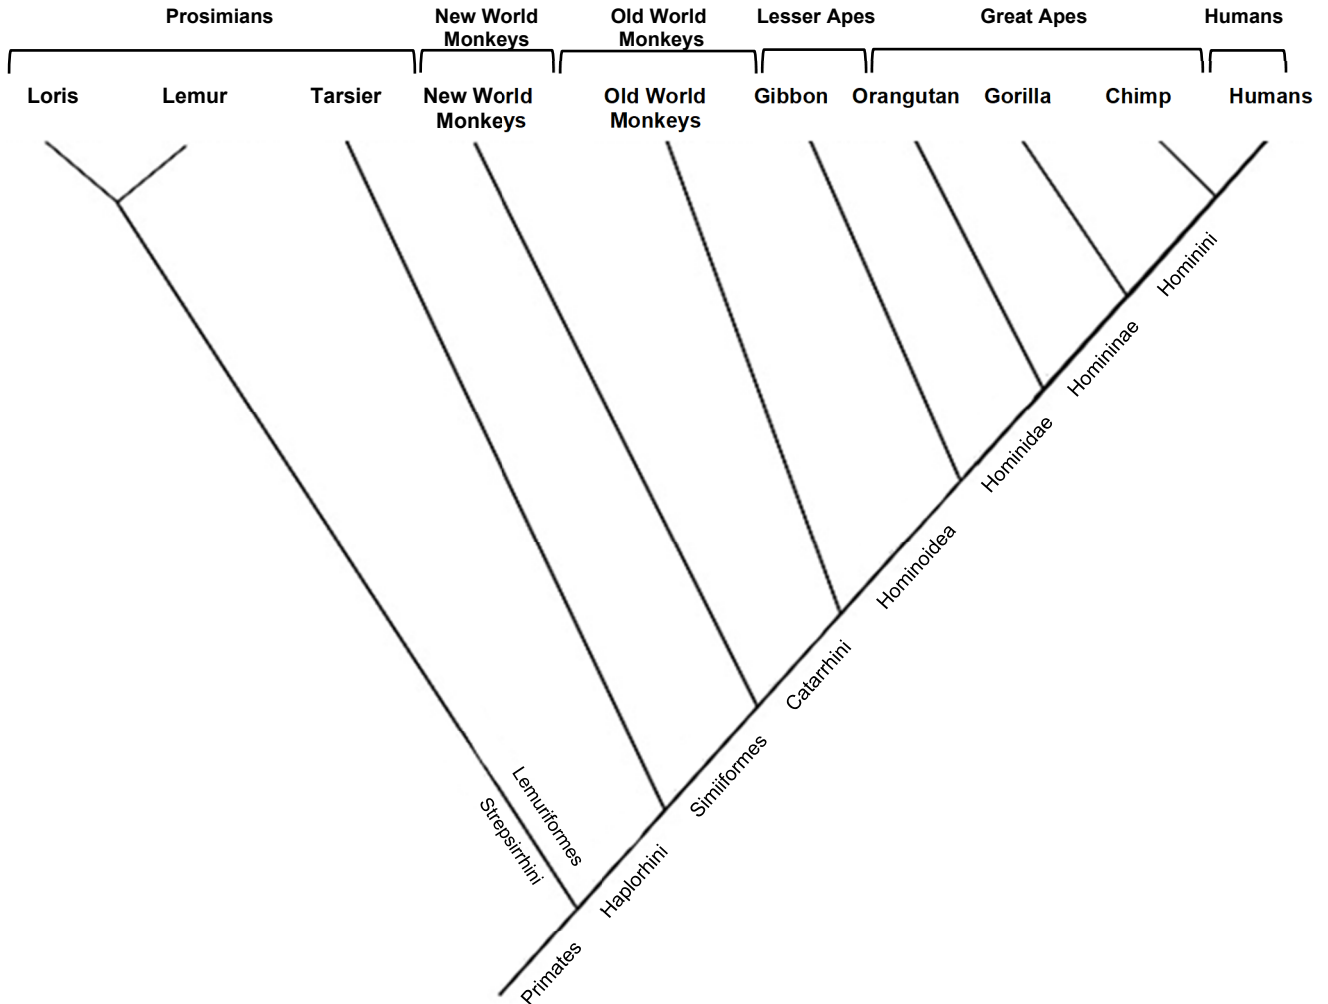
Prosimians
New World Monkeys
Old World Monkeys
Lesser Apes
Great Apes
Humans

Loris
Lemur
Tarsier
New World Monkeys
Old World Monkeys
Gibbon
Orangutan
Gorilla
Chimp
Humans

Hominini
Homininae
Hominidae
Hominoidea
Catarrhini
Simiiformes
Haplorhini
Lemuriformes
Strepsirrhini
Primates